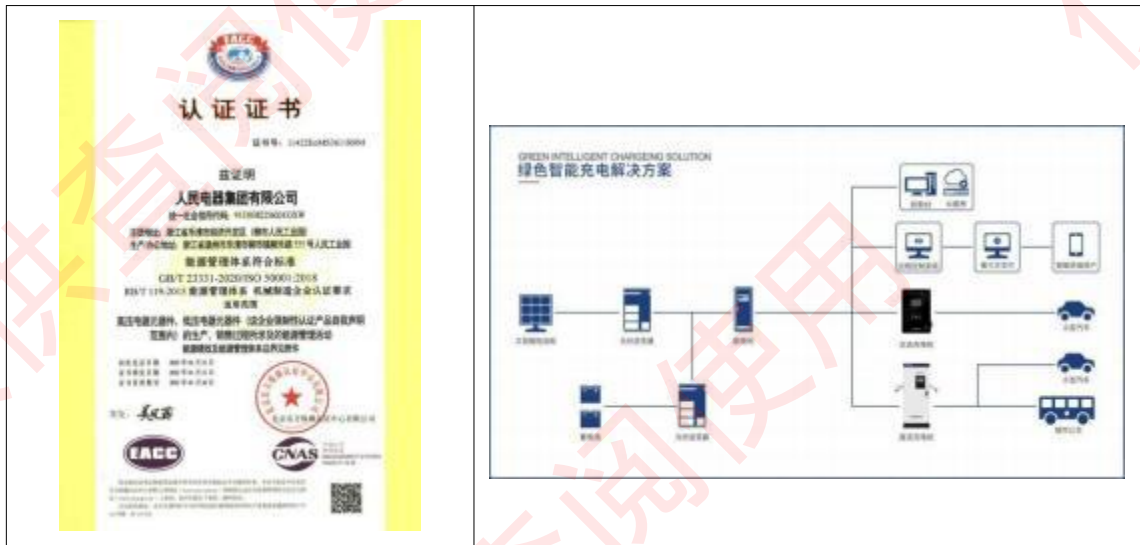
EACC

认证证书

证书号：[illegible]

兹证明

人民电器集团有限公司

统一社会信用代码：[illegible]

注册地址：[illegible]

生产/办公地址：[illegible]

能源管理体系符合标准

GB/T 23331-2020/ISO 50001:2018

RB/T 119-2015 能源管理体系 机械制造企业认证要求

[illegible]

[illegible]

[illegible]

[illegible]

EACC

CNAS

GREEN INTELLIGENT CHARGEING SOLUTION

绿色智能充电解决方案